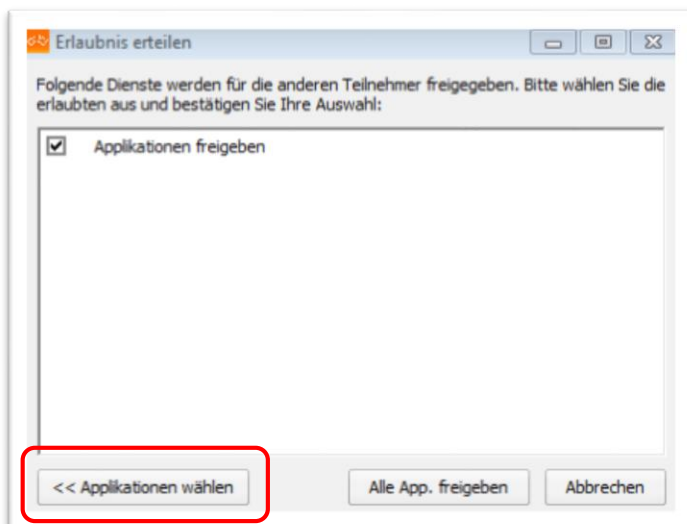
Erlaubnis erteilen

Folgende Dienste werden für die anderen Teilnehmer freigegeben. Bitte wählen Sie die erlaubten aus und bestätigen Sie Ihre Auswahl:

Applikationen freigeben

<< Applikationen wählen

Alle App. freigeben

Abbrechen